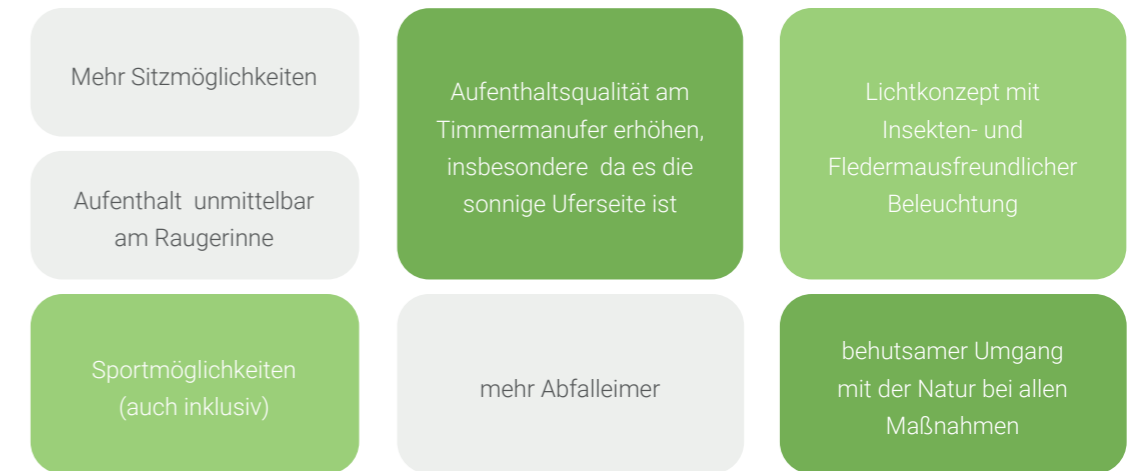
Mehr Sitzmöglichkeiten

Aufenthalt unmittelbar am Raugerinne

Sportmöglichkeiten (auch inklusiv)

Aufenthaltsqualität am Timmermanufer erhöhen, insbesondere da es die sonnige Uferseite ist

mehr Abfalleimer

Lichtkonzept mit Insekten- und Fledermausfreundlicher Beleuchtung

behutsamer Umgang mit der Natur bei allen Maßnahmen